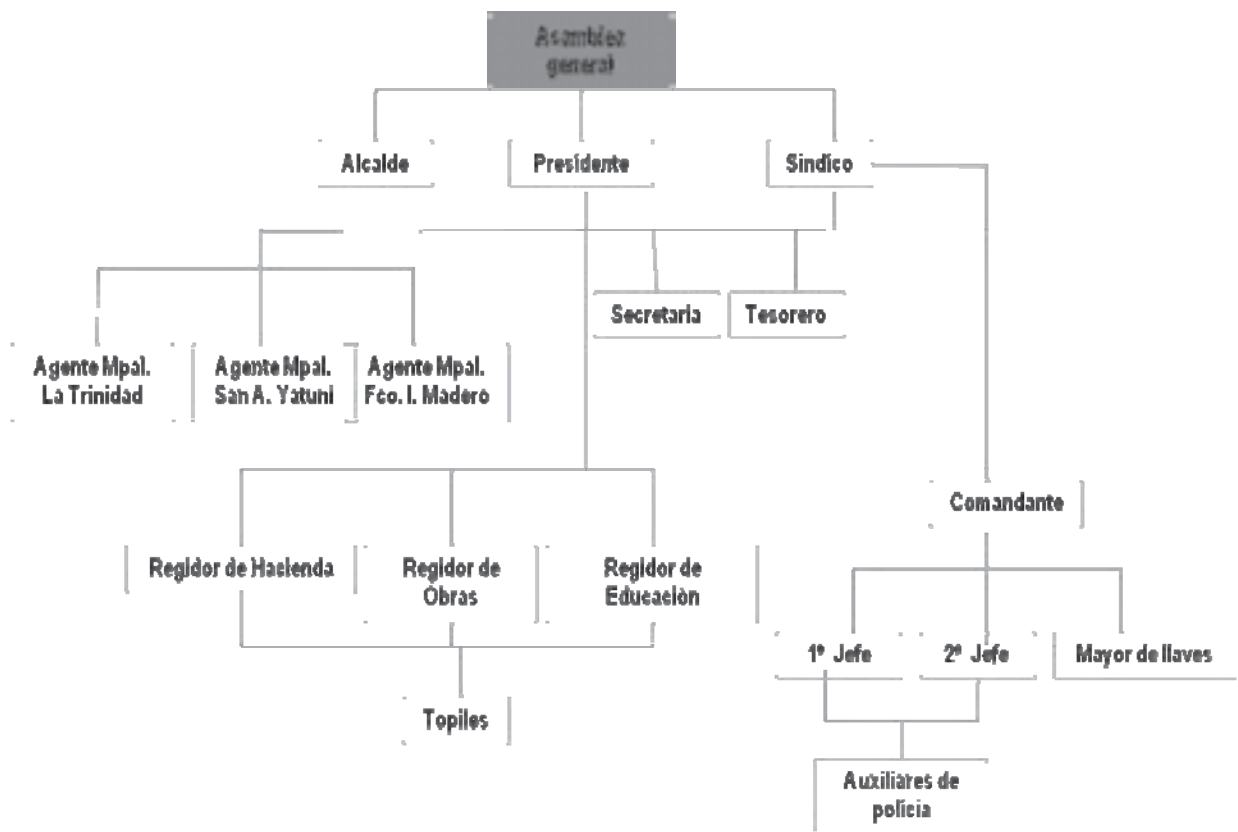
Asamblea general

Alcalde

Presidente

Sindico

Agente Mpal. La Trinidad

Agente Mpal. San A. Yatuni

Agente Mpal. Fco. I. Madero

Secretaria

Tesorero

Regidor de Hacienda

Regidor de Obras

Regidor de Educación

Topiles

Comandante

1º Jefe

2º Jefe

Mayor de llaves

Auxiliares de policía